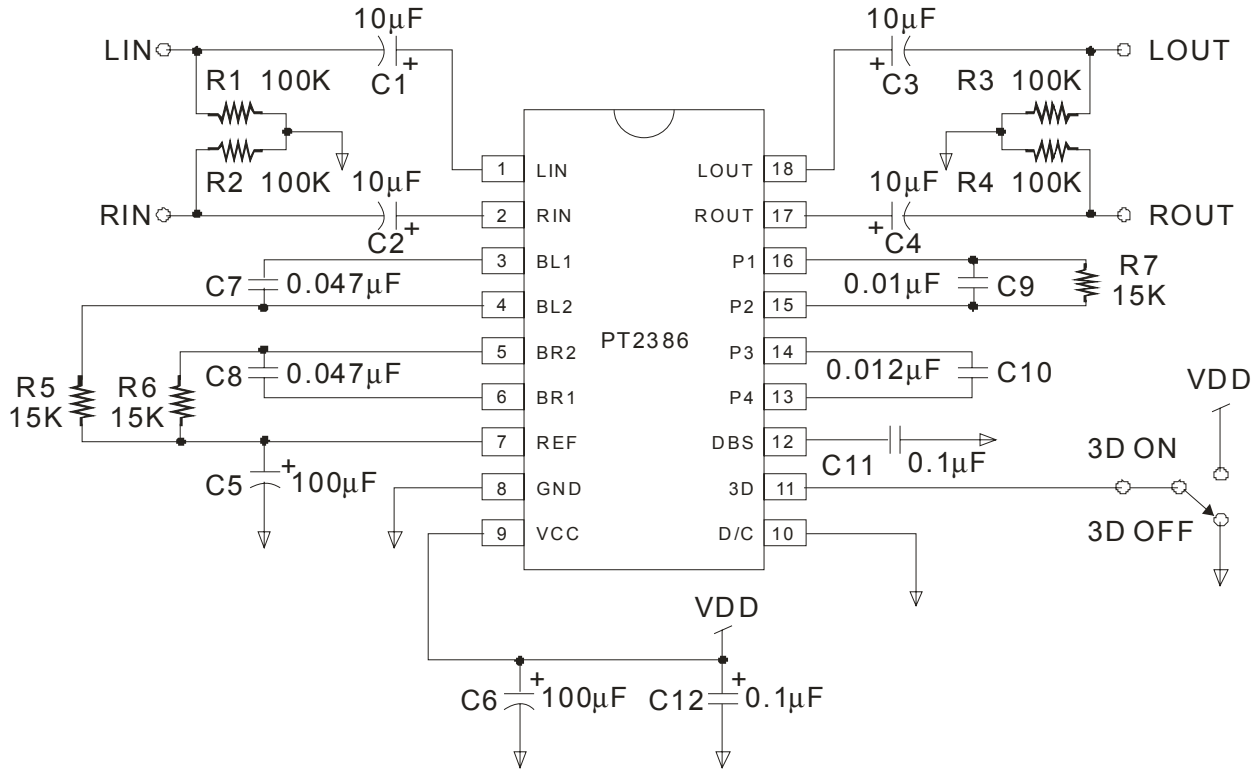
10μF
LIN
R1 100K
C1 +
R2 100K
10μF
RIN
C2 +
C7 0.047μF
R5 15K
R6 15K
C8 0.047μF
C5 + 100μF

1 LIN
2 RIN
3 BL1
4 BL2
5 BR2
6 BR1
7 REF
8 GND
9 VCC
PT2386
LOUT 18
ROUT 17
P1 16
P2 15
P3 14
P4 13
DBS 12
3D 11
D/C 10

10μF
LOUT
+ C3
R3 100K
10μF
R4 100K
ROUT
+ C4
R7 15K
0.01μF C9
0.012μF C10
C11 0.1μF
VDD
3D ON
3D OFF
VDD
C6 + 100μF
C12 + 0.1μF